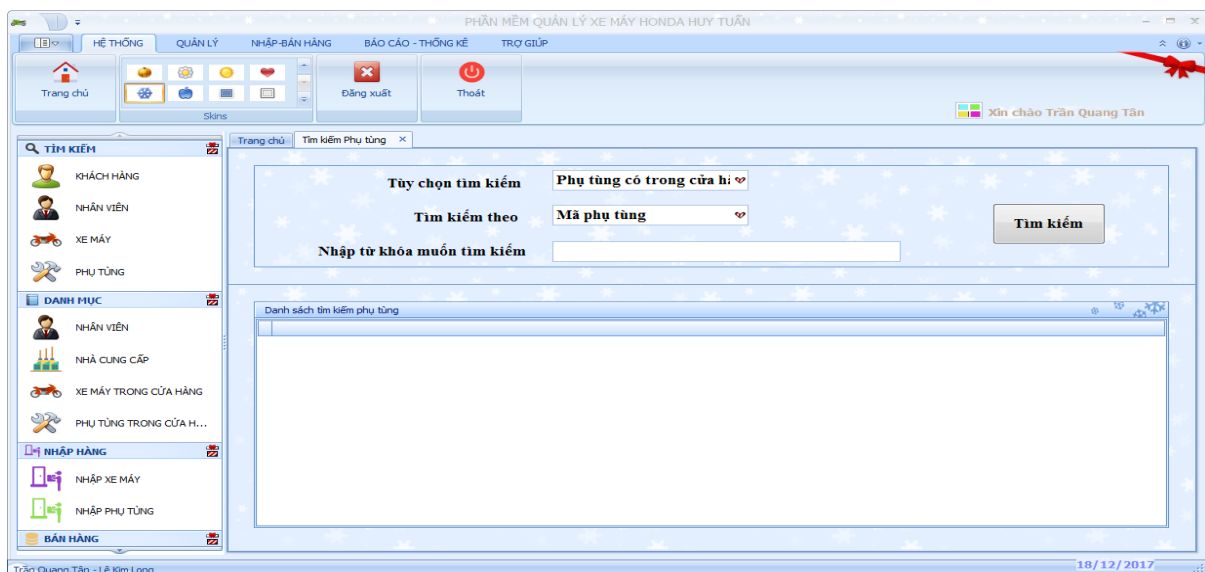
PHẦN MỀM QUẢN LÝ XE MÁY HONDA HUY TUẤN

HỆ THỐNG
QUẢN LÝ
NHẬP-BÁN HÀNG
BÁO CÁO - THỐNG KÊ
TRỢ GIÚP

Trang chủ
Skins
Đăng xuất
Thoát

Xin chào Trần Quang Tân

TÌM KIẾM
KHÁCH HÀNG
NHÂN VIÊN
XE MÁY
PHỤ TÙNG

DANH MỤC
NHÂN VIÊN
NHÀ CUNG CẤP
XE MÁY TRONG CỬA HÀNG
PHỤ TÙNG TRONG CỬA H...

NHẬP HÀNG
NHẬP XE MÁY
NHẬP PHỤ TÙNG

BÁN HÀNG

Trang chủ
Tìm kiếm Phụ tùng ×

Tùy chọn tìm kiếm
Phụ tùng có trong cửa hà
Tìm kiếm theo
Mã phụ tùng
Nhập từ khóa muốn tìm kiếm
Tìm kiếm

Danh sách tìm kiếm phụ tùng

Trần Quang Tân - Lê Kim Long
18/12/2017